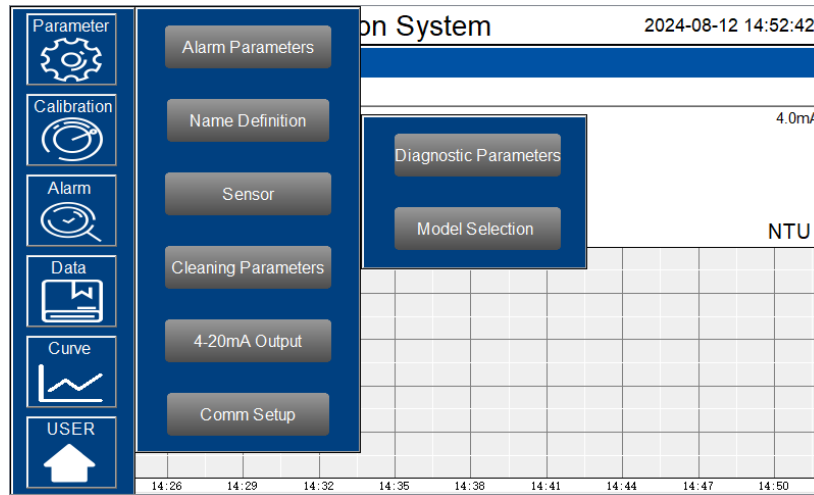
Parameter

Calibration

Alarm

Data

Curve

USER

Alarm Parameters

Name Definition

Sensor

Cleaning Parameters

4-20mA Output

Comm Setup

on System

2024-08-12 14:52:42

4.0mA

Diagnostic Parameters

Model Selection

NTU

14:26 14:29 14:32 14:35 14:38 14:41 14:44 14:47 14:50